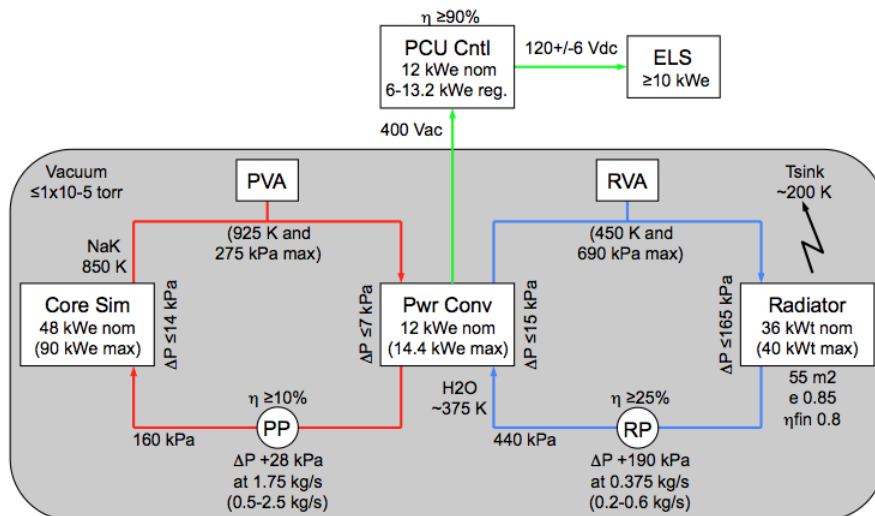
$\eta \geq 90\%$
PCU Cntl
12 kWe nom
6-13.2 kWe reg.

120+/-6 Vdc

ELS
≥10 kWe

400 Vac

Vacuum
≤1x10-5 torr

PVA

RVA

Tsink
~200 K

(925 K and
275 kPa max)

(450 K and
690 kPa max)

NaK
850 K

Core Sim
48 kWe nom
(90 kWe max)

$\Delta P \leq 14$ kPa

$\Delta P \leq 7$ kPa

Pwr Conv
12 kWe nom
(14.4 kWe max)

$\Delta P \leq 15$ kPa

$\Delta P \leq 165$ kPa

Radiator
36 kWt nom
(40 kWt max)

55 m2
e 0.85
$\eta$fin 0.8

$\eta \geq 10\%$

PP

160 kPa

$\Delta P$ +28 kPa
at 1.75 kg/s
(0.5-2.5 kg/s)

H2O
~375 K

$\eta \geq 25\%$

RP

440 kPa

$\Delta P$ +190 kPa
at 0.375 kg/s
(0.2-0.6 kg/s)